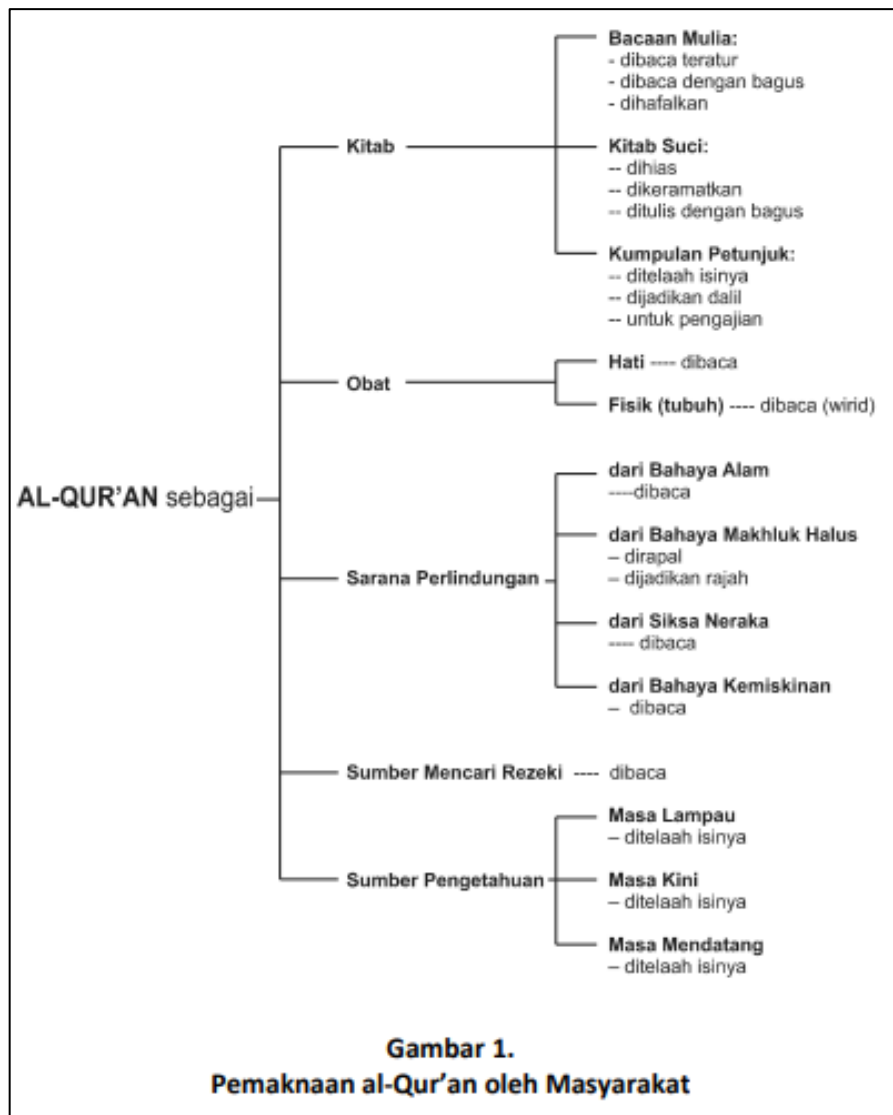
AL-QUR'AN sebagai

Kitab

Bacaan Mulia:
- dibaca teratur
- dibaca dengan bagus
- dihafalkan

Kitab Suci:
-- dihias
-- dikeramatkan
-- ditulis dengan bagus

Kumpulan Petunjuk:
-- ditelaah isinya
-- dijadikan dalil
-- untuk pengajian

Obat

Hati ---- dibaca

Fisik (tubuh) ---- dibaca (wirid)

Sarana Perlindungan

dari Bahaya Alam
----dibaca

dari Bahaya Makhluk Halus
– dirapal
– dijadikan rajah

dari Siksa Neraka
---- dibaca

dari Bahaya Kemiskinan
– dibaca

Sumber Mencari Rezeki ---- dibaca

Sumber Pengetahuan

Masa Lampau
– ditelaah isinya

Masa Kini
– ditelaah isinya

Masa Mendatang
– ditelaah isinya

Gambar 1.
Pemaknaan al-Qur'an oleh Masyarakat